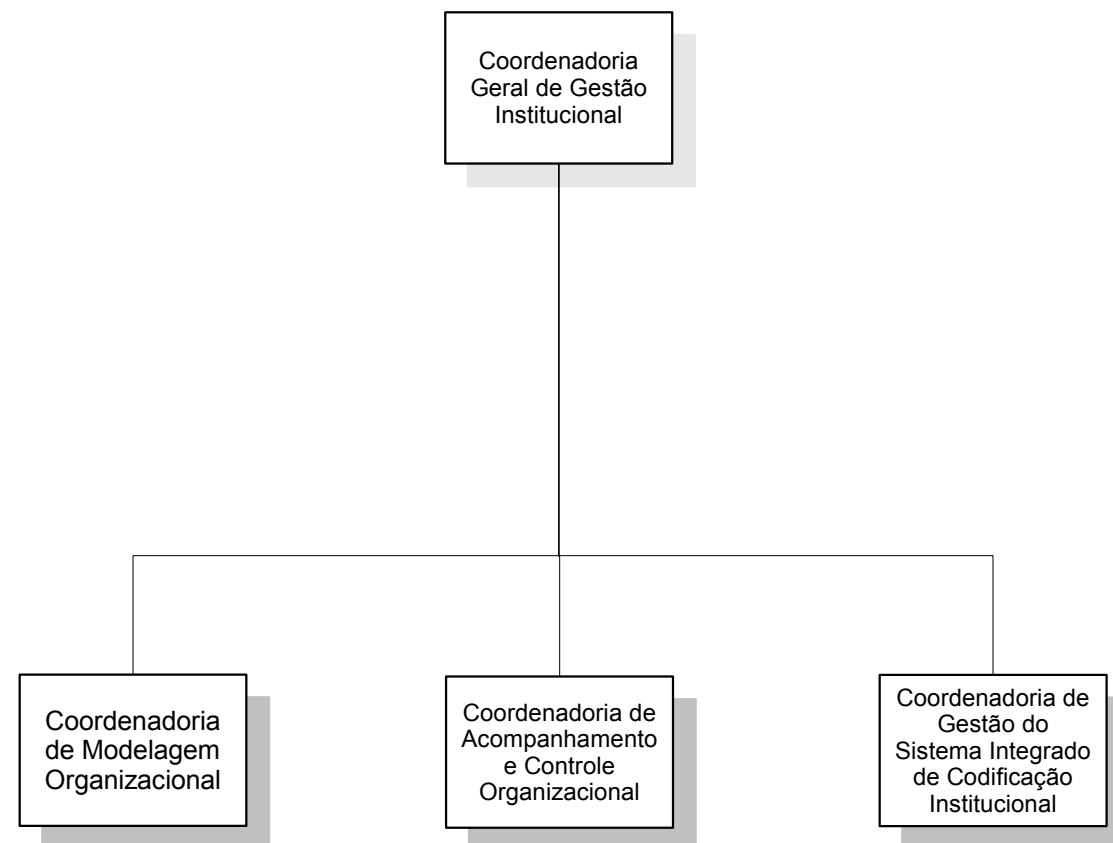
Coordenadoria Geral de Gestão Institucional

Coordenadoria de Modelagem Organizacional

Coordenadoria de Acompanhamento e Controle Organizacional

Coordenadoria de Gestão do Sistema Integrado de Codificação Institucional